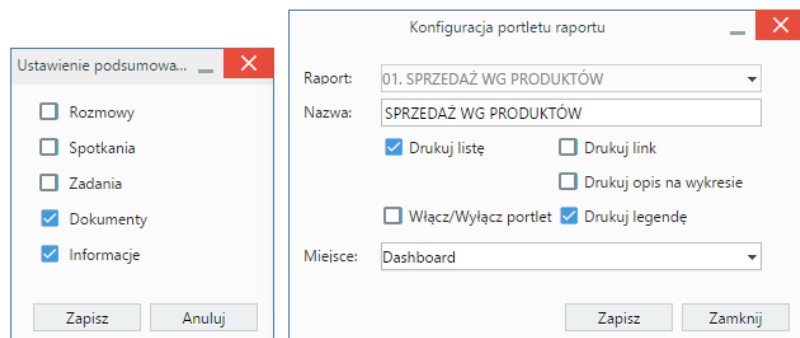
Ustawienie podsumowa...

Rozmowy
Spotkania
Zadania
Dokumenty
Informacje

Zapisz
Anuluj

Konfiguracja portletu raportu

Raport: 01. SPRZEDAŻ WG PRODUKTÓW
Nazwa: SPRZEDAŻ WG PRODUKTÓW
Drukuj listę
Drukuj link
Drukuj opis na wykresie
Włącz/Wyłącz portlet
Drukuj legendę
Miejsce: Dashboard

Zapisz
Zamknij